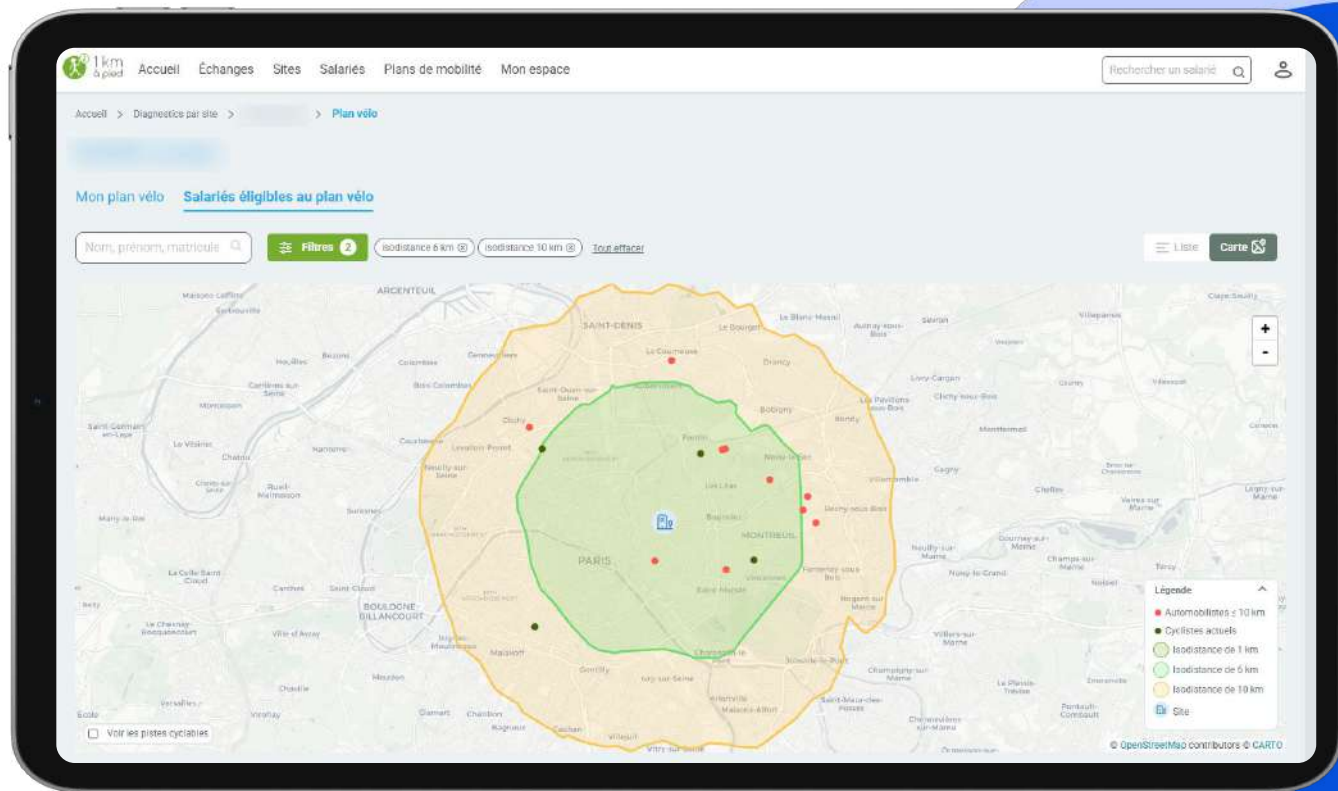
1km à pied Accueil Échanges Sites Salariés Plans de mobilité Mon espace

Rechercher un salarié

Accueil > Diagnostics par site > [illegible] > Plan vélo

Mon plan vélo Salariés éligibles au plan vélo

Nom, prénom, matricule

Filtres 2 Isodistance 6 km Isodistance 10 km Tout effacer

Liste Carte

+
-

ARGENTEUIL
SAINT-DENIS
Le Bourget
La Courneuve
Drancy
Clichy
Pantin
Bobigny
Noisy-le-Sec
Montreuil
PARIS
Vincennes
BOULOGNE-BILLANCOURT
Montrouge
Gentilly
Ivry-sur-Seine
Charenton-le-Pont
Maisons-Laffitte
Colombes
Levallois-Perret
Neuilly-sur-Seine
Rosny-sous-Bois
Villemomble
Fontenay-sous-Bois
Nogent-sur-Marne
Saint-Maur-des-Fossés
Chelles
Noisy-le-Grand
Champs-sur-Marne
Villejuif
Cachan
Bagneux
Malakoff
Issy-les-Moulineaux
Meudon
Clamart
Chaville
Versailles
Rueil-Malmaison
Suresnes
Nanterre
Chatou
Le Vésinet
Saint-Germain-en-Laye
Montesson
Houilles
Bezons
Gennevilliers
Saint-Ouen-sur-Seine
Aulnay-sous-Bois
Sevran
Livry-Gargan
Les Pavillons-sous-Bois
Bondy
Clichy-sous-Bois
Montfermeil
Gagny
Neuilly-sur-Marne
Villiers-sur-Marne
Champigny-sur-Marne
Créteil
Alfortville
Maisons-Alfort
Vitry-sur-Seine
Vélizy-Villacoublay
Ville-d'Avray
Le Chesnay-Rocquencourt
La Celle-Saint-Cloud
Marly-le-Roi
Garches
Saint-Cloud

Légende
Automobilistes ≤ 10 km
Cyclistes actuels
Isodistance de 1 km
Isodistance de 6 km
Isodistance de 10 km
Site

Voir les pistes cyclables

© OpenStreetMap contributors © CARTO